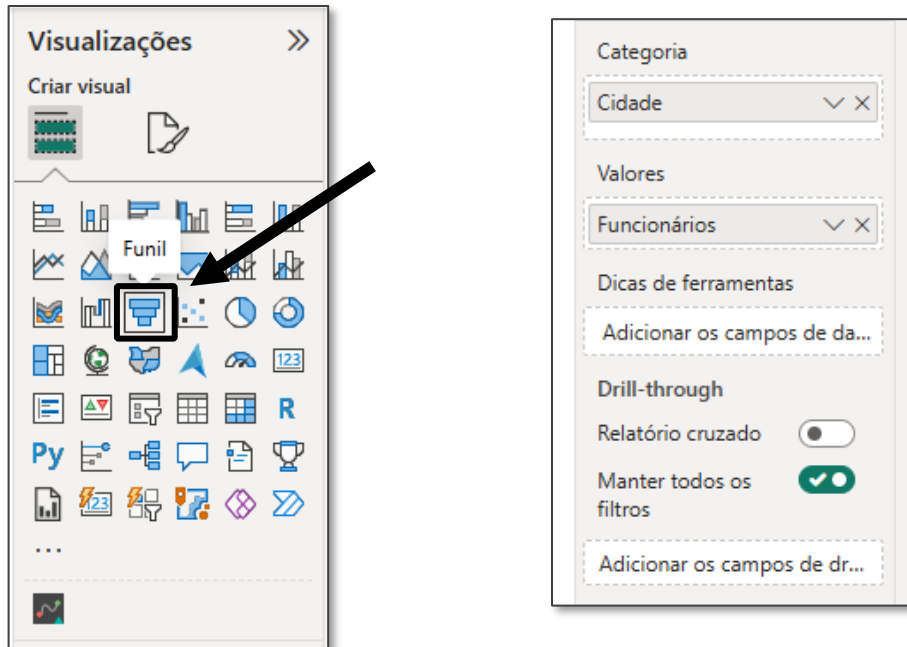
Visualizações

Criar visual

Funil

R

Py

123

...

Categoria

Cidade

Valores

Funcionários

Dicas de ferramentas

Adicionar os campos de da...

Drill-through

Relatório cruzado

Manter todos os filtros

Adicionar os campos de dr...